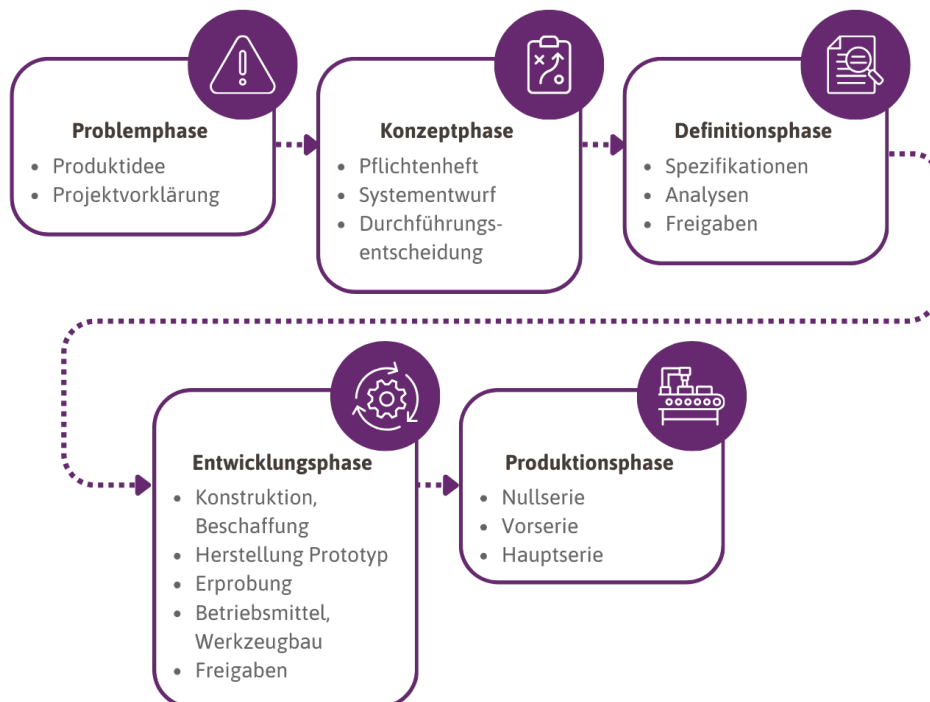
Problemphase
- Produktidee
- Projektvorklärung

Konzeptphase
- Pflichtenheft
- Systementwurf
- Durchführungsentscheidung

Definitionsphase
- Spezifikationen
- Analysen
- Freigaben

Entwicklungsphase
- Konstruktion, Beschaffung
- Herstellung Prototyp
- Erprobung
- Betriebsmittel, Werkzeugbau
- Freigaben

Produktionsphase
- Nullserie
- Vorserie
- Hauptserie